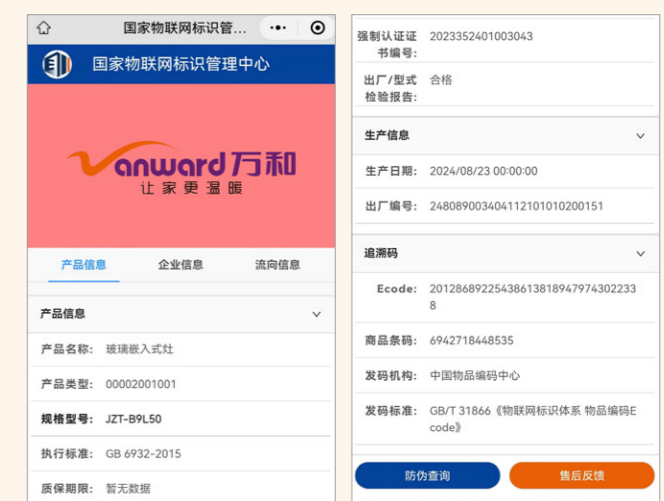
国家物联网标识管...

国家物联网标识管理中心

vanward万和
让家更温暖

产品信息 企业信息 流向信息

产品信息

产品名称: 玻璃嵌入式灶

产品类型: 00002001001

规格型号: JZT-B9L50

执行标准: GB 6932-2015

质保期限: 暂无数据

强制认证证书编号: 2023352401003043

出厂/型式检验报告: 合格

生产信息

生产日期: 2024/08/23 00:00:00

出厂编号: 2480890034041121010102000151

追溯码

Ecode: 201286892254386138189479743022338

商品条码: 6942718448535

发码机构: 中国物品编码中心

发码标准: GB/T 31866《物联网标识体系 物品编码Ecode》

防伪查询 售后反馈